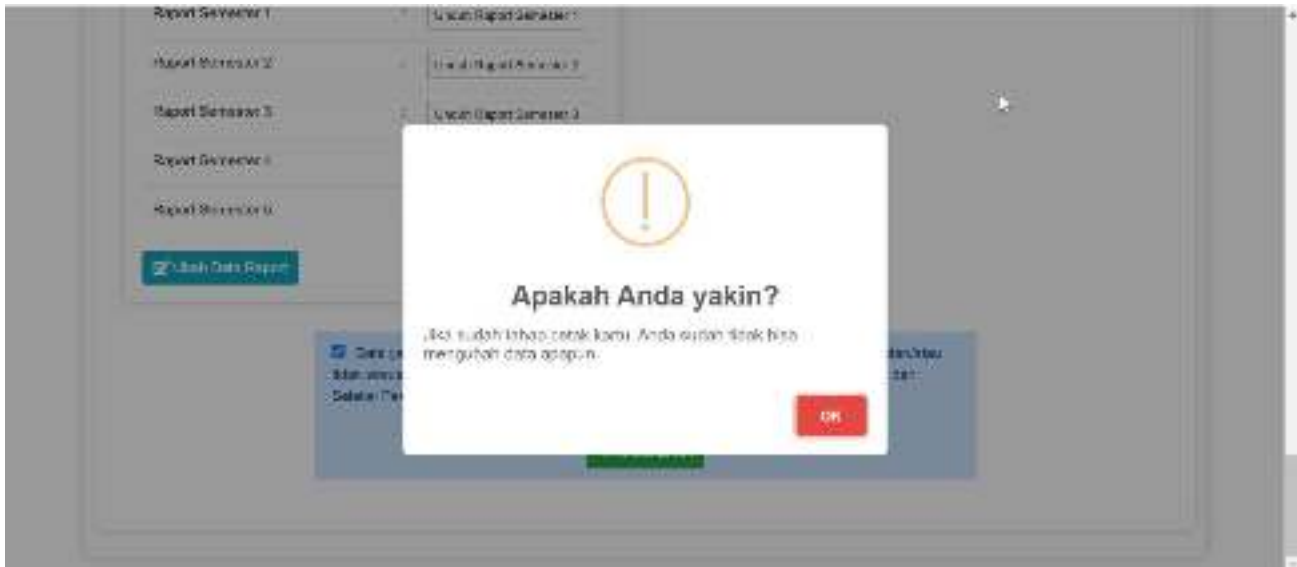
Raport Semester 1 : Unduh Raport Semester 1

Raport Semester 2 : Unduh Raport Semester 2

Raport Semester 3 : Unduh Raport Semester 3

Raport Semester 4

Raport Semester 5

Ubah Data Raport

Data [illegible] dan/atau
tidak sesuai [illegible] dan
Setelah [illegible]

Apakah Anda yakin?

Jika sudah tahap cetak kartu, Anda sudah tidak bisa mengubah data apapun.

OK